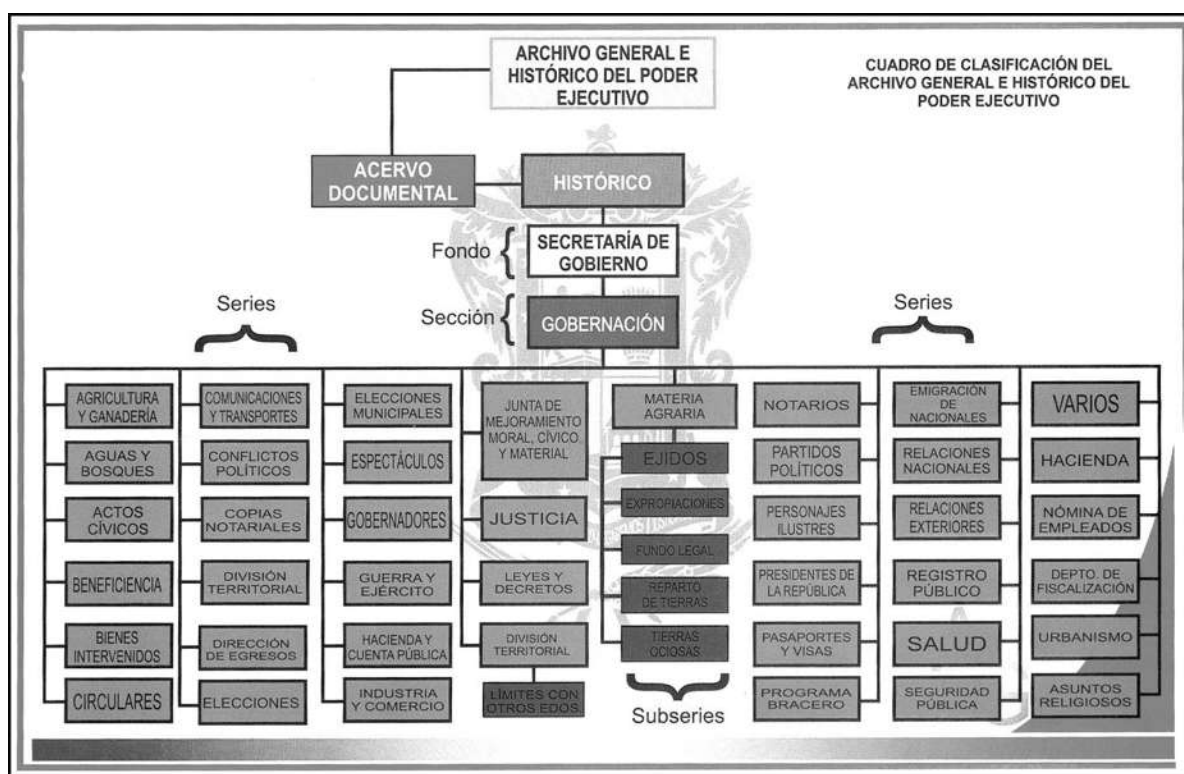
ARCHIVO GENERAL E HISTÓRICO DEL PODER EJECUTIVO

CUADRO DE CLASIFICACIÓN DEL ARCHIVO GENERAL E HISTÓRICO DEL PODER EJECUTIVO

ACERVO DOCUMENTAL

HISTÓRICO

Fondo

SECRETARÍA DE GOBIERNO

Sección

GOBERNACIÓN

Series

Series

AGRICULTURA Y GANADERÍA
AGUAS Y BOSQUES
ACTOS CÍVICOS
BENEFICIENCIA
BIENES INTERVENIDOS
CIRCULARES

COMUNICACIONES Y TRANSPORTES
CONFLICTOS POLÍTICOS
COPIAS NOTARIALES
DIVISIÓN TERRITORIAL
DIRECCIÓN DE EGRESOS
ELECCIONES

ELECCIONES MUNICIPALES
ESPECTÁCULOS
GOBERNADORES
GUERRA Y EJÉRCITO
HACIENDA Y CUENTA PÚBLICA
INDUSTRIA Y COMERCIO

JUNTA DE MEJORAMIENTO MORAL, CÍVICO, Y MATERIAL
JUSTICIA
LEYES Y DECRETOS
DIVISIÓN TERRITORIAL
LÍMITES CON OTROS EDOS.

MATERIA AGRARIA
EJIDOS
EXPROPIACIONES
FUNDO LEGAL
REPARTO DE TIERRAS
TIERRAS OCIOSAS

Subseries

NOTARIOS
PARTIDOS POLÍTICOS
PERSONAJES ILUSTRES
PRESIDENTES DE LA REPÚBLICA
PASAPORTES Y VISAS
PROGRAMA BRACERO

EMIGRACIÓN DE NACIONALES
RELACIONES NACIONALES
RELACIONES EXTERIORES
REGISTRO PÚBLICO
SALUD
SEGURIDAD PÚBLICA

VARIOS
HACIENDA
NÓMINA DE EMPLEADOS
DEPTO. DE FISCALIZACIÓN
URBANISMO
ASUNTOS RELIGIOSOS